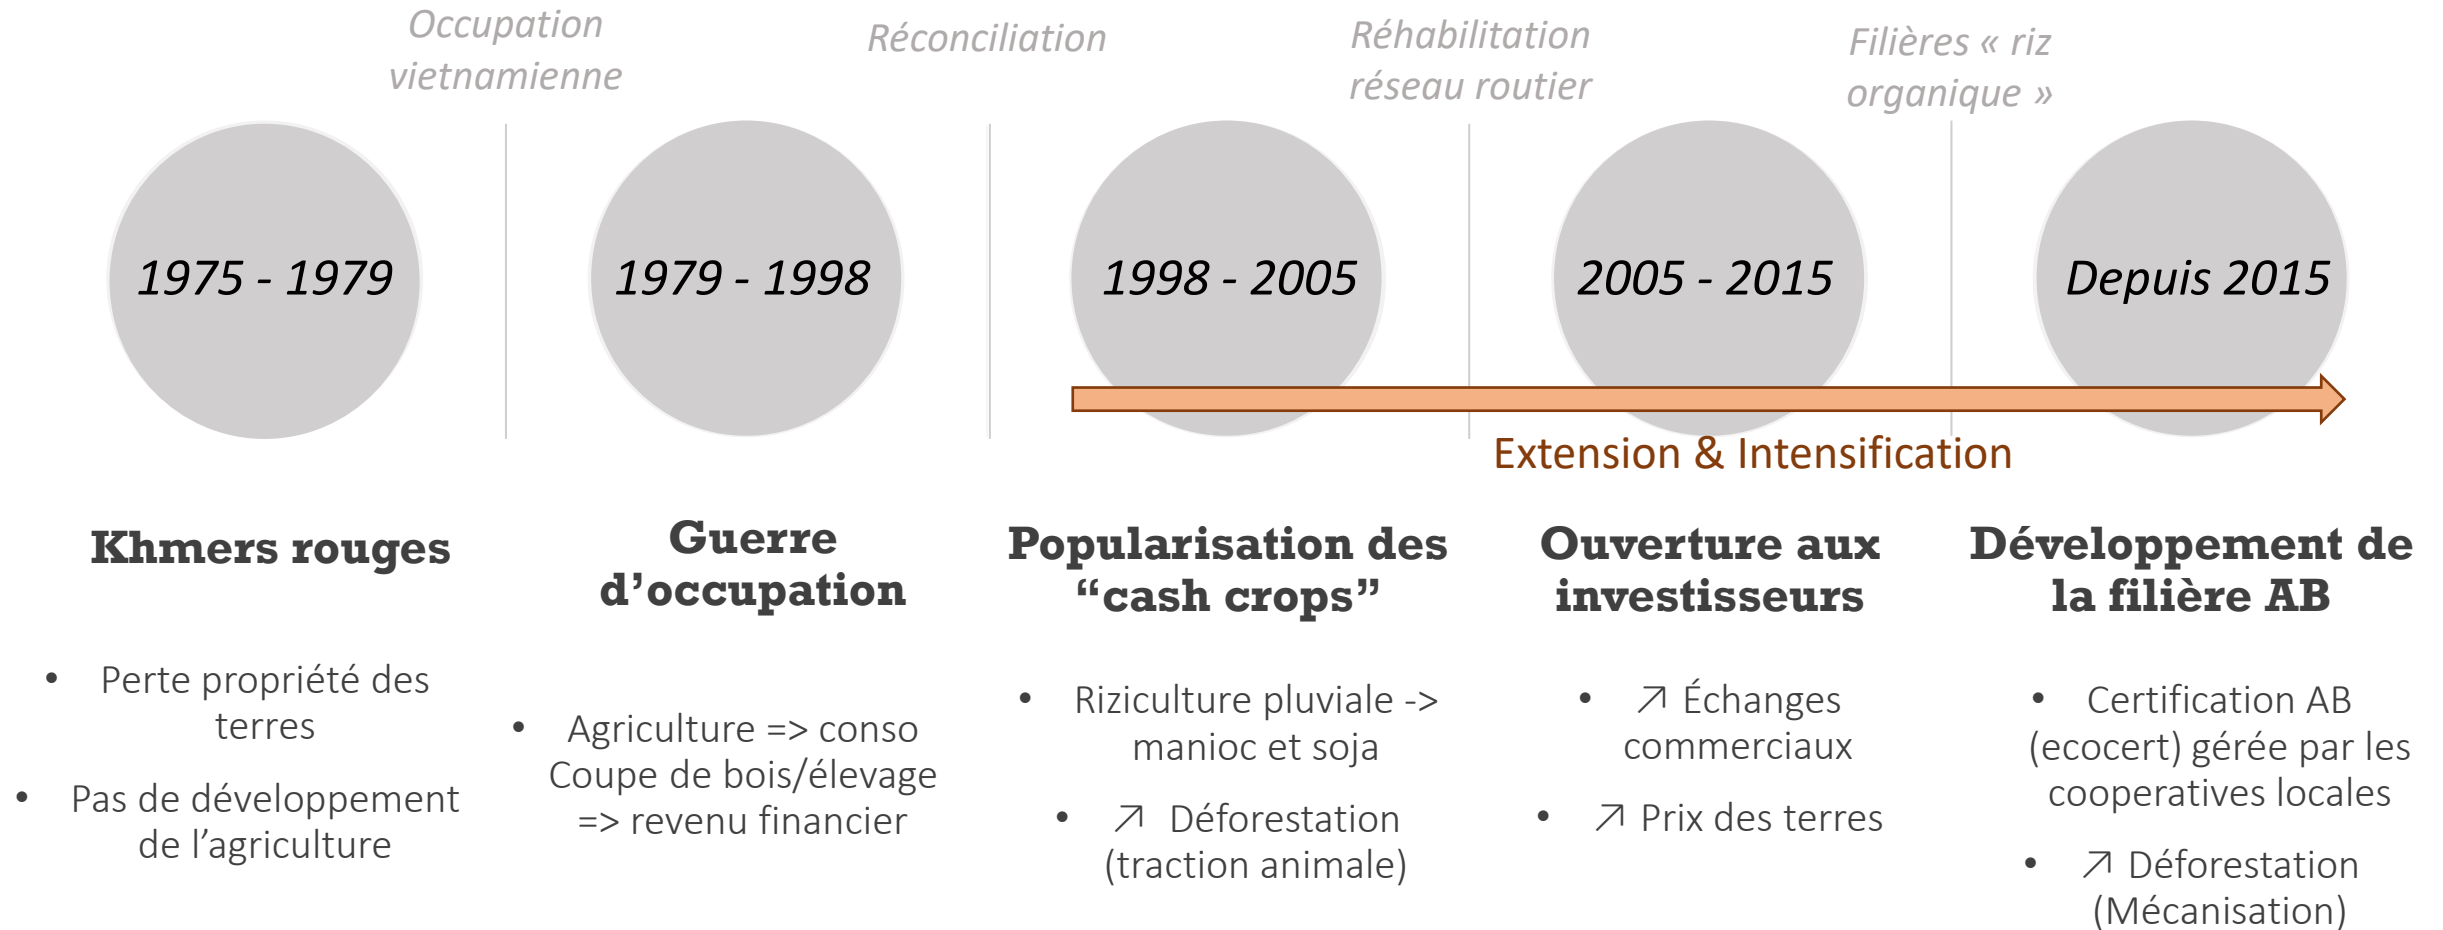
Occupation vietnamienne

Réconciliation

Réhabilitation réseau routier

Filières « riz organique »

1975 - 1979

1979 - 1998

1998 - 2005

2005 - 2015

Depuis 2015

Extension & Intensification

Khmers rouges

- Perte propriété des terres
- Pas de développement de l'agriculture

Guerre d'occupation

- Agriculture => conso Coupe de bois/élevage => revenu financier

Popularisation des "cash crops"

- Riziculture pluviale -> manioc et soja
- ↗ Déforestation (traction animale)

Ouverture aux investisseurs

- ↗ Échanges commerciaux
- ↗ Prix des terres

Développement de la filière AB

- Certification AB (ecocert) gérée par les cooperatives locales
- ↗ Déforestation (Mécanisation)